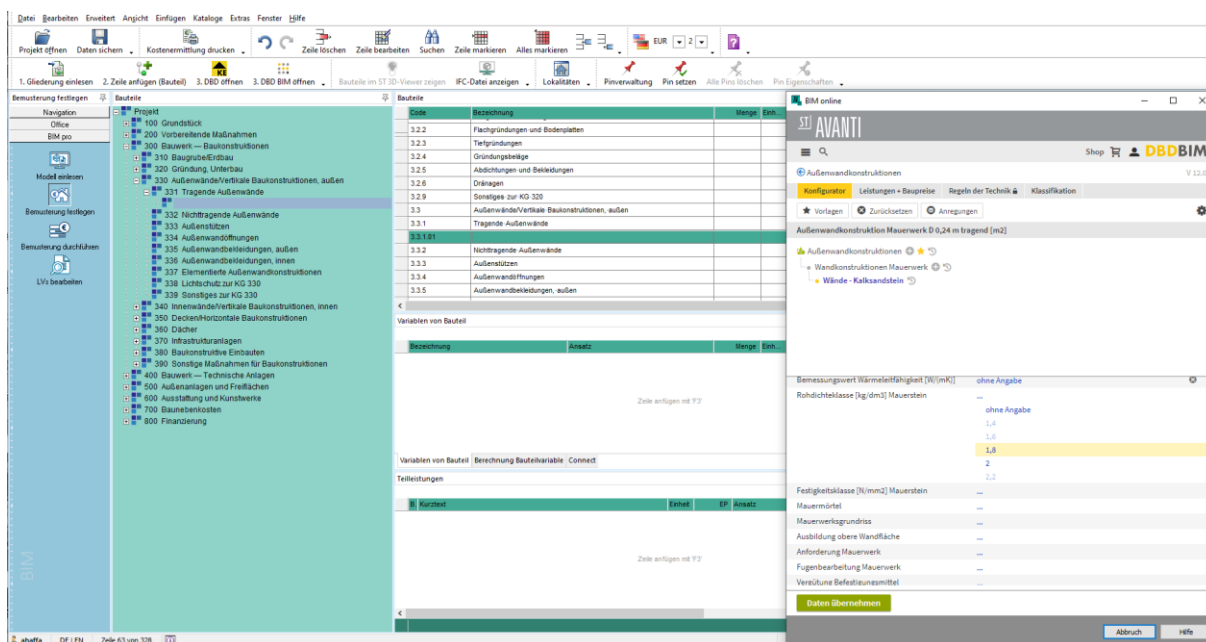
Datei Bearbeiten Erweitert Ansicht Einfügen Kataloge Extras Fenster Hilfe

Projekt öffnen Daten sichern Kostenermittlung drucken Zeile löschen Zeile bearbeiten Suchen Zeile markieren Alles markieren EUR 2

1. Gliederung einlesen 2. Zeile anfügen (Bauteil) 3. DBD öffnen 3. DBD BIM öffnen Bauteile im ST 3D-Viewer zeigen IFC-Datei anzeigen Lokalitäten Pinverwaltung Pin setzen Alle Pins löschen Pin Eigenschaften

Bemusterung festlegen
Navigation
Office
BIM pro
Modell einlesen
Bemusterung festlegen
Bemusterung durchführen
LVs bearbeiten
BIM

Bauteile
Projekt
100 Grundstück
200 Vorbereitende Maßnahmen
300 Bauwerk — Baukonstruktionen
310 Baugrube/Erdbau
320 Gründung, Unterbau
330 Außenwände/Vertikale Baukonstruktionen, außen
331 Tragende Außenwände
332 Nichttragende Außenwände
333 Außenstützen
334 Außenwandöffnungen
335 Außenwandbekleidungen, außen
336 Außenwandbekleidungen, innen
337 Elementierte Außenwandkonstruktionen
338 Lichtschutz zur KG 330
339 Sonstiges zur KG 330
340 Innenwände/Vertikale Baukonstruktionen, innen
350 Decken/Horizontale Baukonstruktionen
360 Dächer
370 Infrastrukturanlagen
380 Baukonstruktive Einbauten
390 Sonstige Maßnahmen für Baukonstruktionen
400 Bauwerk — Technische Anlagen
500 Außenanlagen und Freiflächen
600 Ausstattung und Kunstwerke
700 Baunebenkosten
800 Finanzierung

Bauteile
| Code | Bezeichnung | Menge | Einh... |
|---|---|---|---|
| 3.2.2 | Flachgründungen und Bodenplatten | | |
| 3.2.3 | Tiefgründungen | | |
| 3.2.4 | Gründungsbeläge | | |
| 3.2.5 | Abdichtungen und Bekleidungen | | |
| 3.2.6 | Dränagen | | |
| 3.2.9 | Sonstiges zur KG 320 | | |
| 3.3 | Außenwände/Vertikale Baukonstruktionen, außen | | |
| 3.3.1 | Tragende Außenwände | | |
| 3.3.1.01 | | | |
| 3.3.2 | Nichttragende Außenwände | | |
| 3.3.3 | Außenstützen | | |
| 3.3.4 | Außenwandöffnungen | | |
| 3.3.5 | Außenwandbekleidungen, außen | | |

Variablen von Bauteil
| Bezeichnung | Ansatz | Menge | Einh... |
|---|---|---|---|

Zeile anfügen mit 'F3'

Variablen von Bauteil Berechnung Bauteilvariable Connect

Teilleistungen
| B | Kurztext | Einheit | EP | Ansatz |
|---|---|---|---|---|

Zeile anfügen mit 'F3'

BIM online
ST AVANTI
Shop DBDBIM
Außenwandkonstruktionen V 12.0
Konfigurator Leistungen + Baupreise Regeln der Technik Klassifikation
Vorlagen Zurücksetzen Anregungen
Außenwandkonstruktion Mauerwerk D 0,24 m tragend [m2]
Außenwandkonstruktionen
Wandkonstruktionen Mauerwerk
Wände - Kalksandstein

Bemessungswert Wärmeleitfähigkeit [W/(mK)] ohne Angabe
Rohdichteklasse [kg/dm3] Mauerstein ...
ohne Angabe
1,4
1,6
1,8
2
2,2
Festigkeitsklasse [N/mm2] Mauerstein ...
Mauermörtel ...
Mauerwerksgrundriss ...
Ausbildung obere Wandfläche ...
Anforderung Mauerwerk ...
Fugenbearbeitung Mauerwerk ...
Vergütung Befestigungsmittel ...
Daten übernehmen
Abbruch Hilfe

abaffa DE / EN Zeile 63 von 328